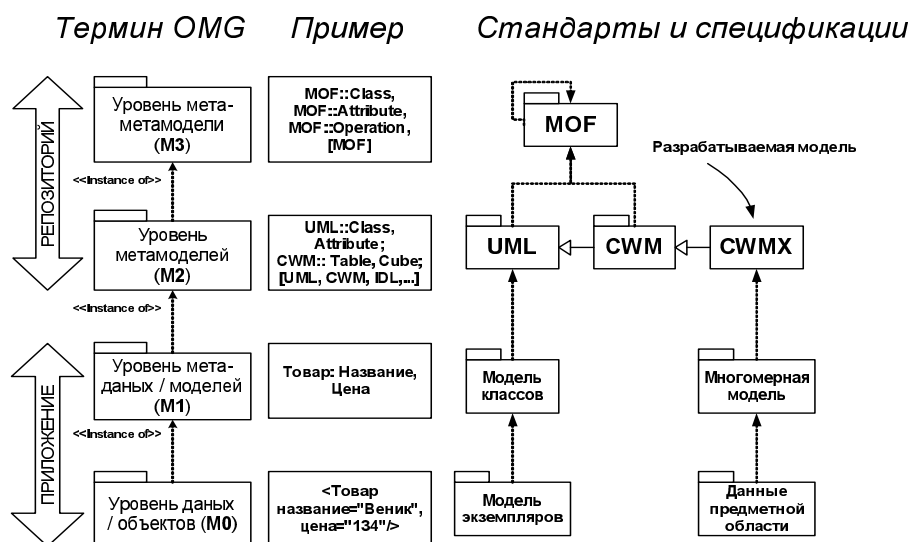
Термин OMG Пример Стандарты и спецификации

РЕПОЗИТОРИЙ

Уровень мета-метамодели (M3)

MOF::Class, MOF::Attribute, MOF::Operation, [MOF]

MOF

Разрабатываемая модель

<<Instance of>>

Уровень метамоделей (M2)

UML::Class, Attribute; CWM:: Table, Cube; [UML, CWM, IDL,...]

UML

CWM

CWMX

<<Instance of>>

ПРИЛОЖЕНИЕ

Уровень мета-даных / моделей (M1)

Товар: Название, Цена

Модель классов

Многомерная модель

<<Instance of>>

Уровень даных / объектов (M0)

<Товар название="Веник", цена="134"/>

Модель экземпляров

Данные предметной области